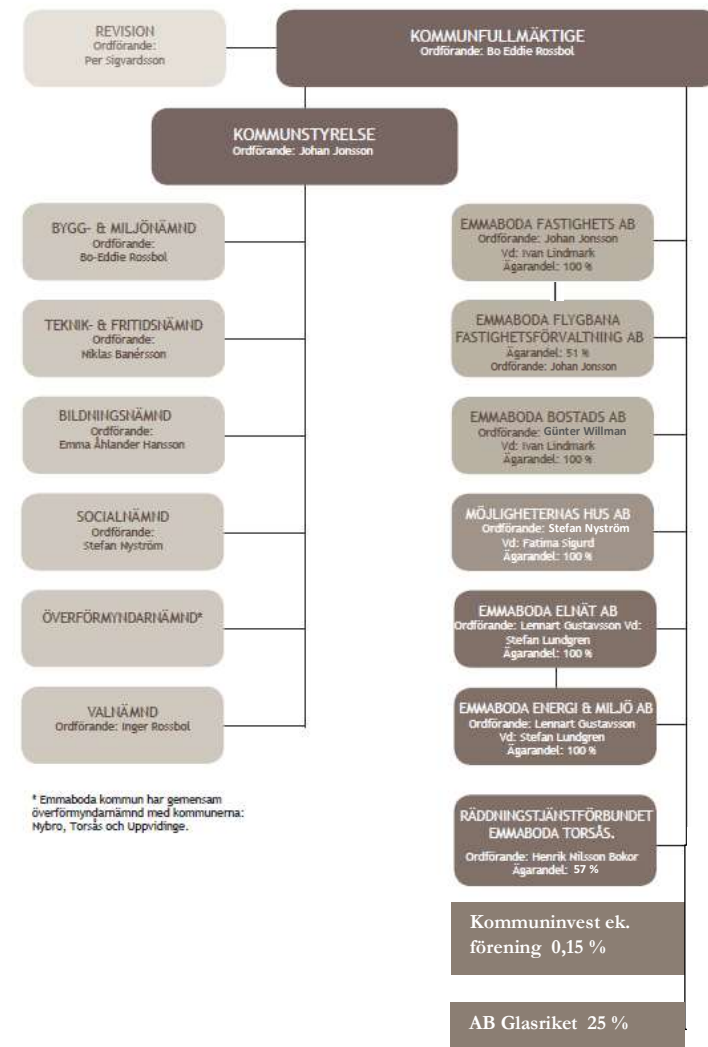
REVISION
Ordförande:
Per Sigvardsson

KOMMUNFULLMÄKTIGE
Ordförande: Bo Eddie Rossbol

KOMMUNSTYRELSE
Ordförande: Johan Jonsson

BYGG- & MILJÖNÄMND
Ordförande:
Bo-Eddie Rossbol

TEKNIK- & FRITIDSNÄMND
Ordförande:
Niklas Banérsson

BILDNINGSNÄMND
Ordförande:
Emma Åhlander Hansson

SOCIALNÄMND
Ordförande:
Stefan Nyström

ÖVERFÖRMYNDARNÄMND*

VALNÄMND
Ordförande: Inger Rossbol

* Emmaboda kommun har gemensam överförmyndarnämnd med kommunerna: Nybro, Torsås och Uppvidinge.

EMMABODA FASTIGHETS AB
Ordförande: Johan Jonsson
Vd: Ivan Lindmark
Ägarandel: 100 %

EMMABODA FLYGBANA FASTIGHETSFÖRVALTNING AB
Ägarandel: 51 %
Ordförande: Johan Jonsson

EMMABODA BOSTADS AB
Ordförande: Günter Willman
Vd: Ivan Lindmark
Ägarandel: 100 %

MÖJLIGHETERNAS HUS AB
Ordförande: Stefan Nyström
Vd: Fatima Sigurd
Ägarandel: 100 %

EMMABODA ELNÄT AB
Ordförande: Lennart Gustavsson Vd: Stefan Lundgren
Ägarandel: 100 %

EMMABODA ENERGI & MILJÖ AB
Ordförande: Lennart Gustavsson
Vd: Stefan Lundgren
Ägarandel: 100 %

RÄDDNINGSTJÄNSTFÖRBUNDET EMMABODA TORSÅS.
Ordförande: Henrik Nilsson Bokor
Ägarandel: 57 %

Kommuninvest ek. förening 0,15 %

AB Glasriket 25 %